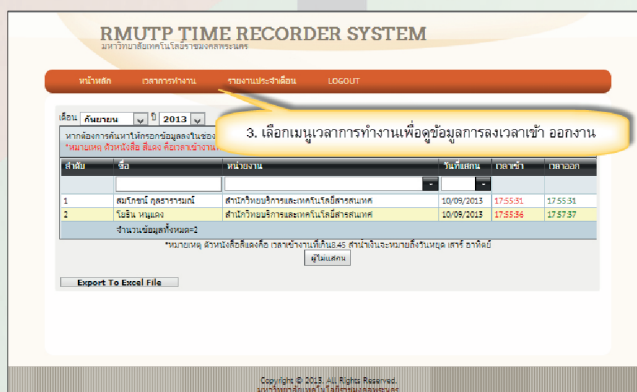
RMUTP TIME RECORDER SYSTEM
มหาวิทยาลัยเทคโนโลยีราชมงคลพระนคร

หน้าหลัก | เวลาการทำงาน | รายงานประจำเดือน | LOGOUT

เดือน กันยายน ปี 2013

3. เลือกเมนูเวลาการทำงานเพื่อดูข้อมูลการลงเวลาเข้า ออกงาน

หากต้องการค้นหาให้กรอกข้อมูลลงในช่อง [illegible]
*หมายเหตุ ตัวหนังสือสีแดง คือเวลาเข้างาน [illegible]

| ลำดับ | ชื่อ | หน่วยงาน | วันที่แสกน | เวลาเข้า | เวลาออก |
|---|---|---|---|---|---|
| 1 | สมใจชนก กุศรารามณ์ | สำนักวิทยบริการและเทคโนโลยีสารสนเทศ | 10/09/2013 | 17:55:31 | 17:55:31 |
| 2 | โบธิน หนูแดง | สำนักวิทยบริการและเทคโนโลยีสารสนเทศ | 10/09/2013 | 17:55:36 | 17:57:37 |
| | จำนวนข้อมูลทั้งหมด=2 | | | | |

*หมายเหตุ ตัวหนังสือสีแดงคือ เวลาเข้างานเกิน8.45 สำนักงานจะหมายถึงวันหยุด เสาร์ อาทิตย์

ผู้ไม่แสกน

Export To Excel File

Copyright © 2013. All Rights Reserved.
มหาวิทยาลัยเทคโนโลยีราชมงคลพระนคร